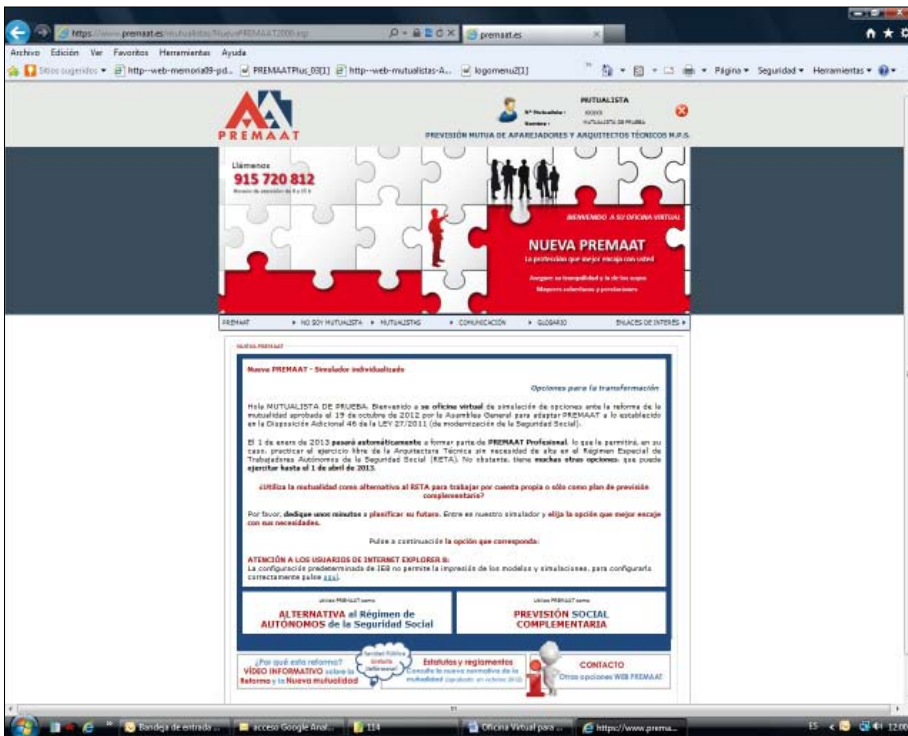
https://www.premaat.es/mutualistas/NuevaPREMAAT2000.asp
premaat.es

Archivo Edición Ver Favoritos Herramientas Ayuda

Sitios sugeridos http--web-memoria09-pd... PREMAATPlus_03[1] http--web-mutualistas-A... logomenu2[1]

Página Seguridad Herramientas

PREMAAT

MUTUALISTA
Nº Mutualista: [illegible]
Nombre: MUTUALISTA DE PRUEBA

PREVISIÓN MUTUA DE APAREJADORES Y ARQUITECTOS TÉCNICOS M.P.S.

Llámenos
915 720 812
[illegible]

BIENVENIDO A SU OFICINA VIRTUAL

NUEVA PREMAAT
La previsión que mejor encaja con usted

Asegure su tranquilidad y la de los suyos
Mayores coberturas y prestaciones

PREMAAT ▸ NO SOY MUTUALISTA ▸ MUTUALISTAS ▸ COMUNICACIÓN ▸ GLOSARIO ENLACES DE INTERÉS ▸

NUEVA PREMAAT

Nueva PREMAAT - Simulador individualizado

Opciones para la transformación

Hola MUTUALISTA DE PRUEBA. Bienvenido a su oficina virtual de simulación de opciones ante la reforma de la mutualidad aprobada el 19 de octubre de 2012 por la Asamblea General para adaptar PREMAAT a lo establecido en la Disposición Adicional 46 de la LEY 27/2011 (de modernización de la Seguridad Social).

El 1 de enero de 2013 pasará automáticamente a formar parte de PREMAAT Profesional, lo que le permitirá, en su caso, practicar el ejercicio libre de la Arquitectura Técnica sin necesidad de alta en el Régimen Especial de Trabajadores Autónomos de la Seguridad Social (RETA). No obstante, tiene muchas otras opciones, que puede ejercitar hasta el 1 de abril de 2013.

¿Utiliza la mutualidad como alternativa al RETA para trabajar por cuenta propia o sólo como plan de previsión complementario?

Por favor, dedique unos minutos a planificar su futuro. Entre en nuestro simulador y elija la opción que mejor encaje con sus necesidades.

Pulse a continuación la opción que corresponda:

ATENCIÓN A LOS USUARIOS DE INTERNET EXPLORER 8:
La configuración predeterminada de IE8 no permite la impresión de los modelos y simulaciones, para configurarlo correctamente pulse aquí.

Utilizo PREMAAT como
ALTERNATIVA al Régimen de AUTÓNOMOS de la Seguridad Social

Utilizo PREMAAT como
PREVISIÓN SOCIAL COMPLEMENTARIA

¿Por qué esta reforma?
VÍDEO INFORMATIVO sobre la Reforma y la Nueva mutualidad

Sanidad Pública gratuita ¡Infórmese!

Estatutos y reglamentos
Consulte la nueva normativa de la mutualidad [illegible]

CONTACTO
Otras opciones WEB PREMAAT

Bandeja de entrada ... acceso Google Anal... 114 Oficina Virtual para ... https://www.prema...

ES 12:00